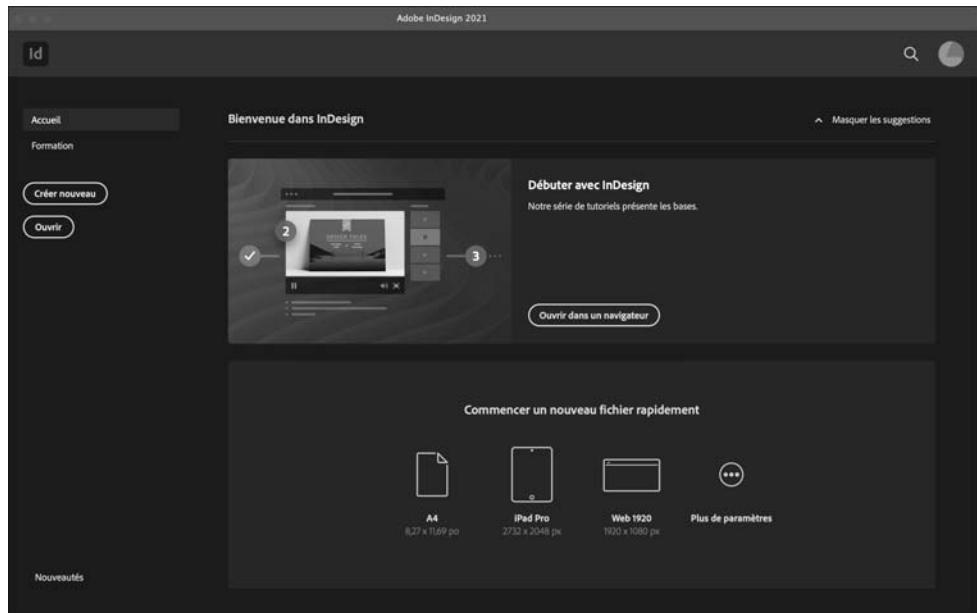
Adobe InDesign 2021

Id

Accueil

Formation

Créer nouveau

Ouvrir

Bienvenue dans InDesign

Masquer les suggestions

2

3

Débuter avec InDesign

Notre série de tutoriels présente les bases.

Ouvrir dans un navigateur

Commencer un nouveau fichier rapidement

A4
8,27 x 11,69 po

iPad Pro
2732 x 2048 px

Web 1920
1920 x 1080 px

Plus de paramètres

Nouveautés